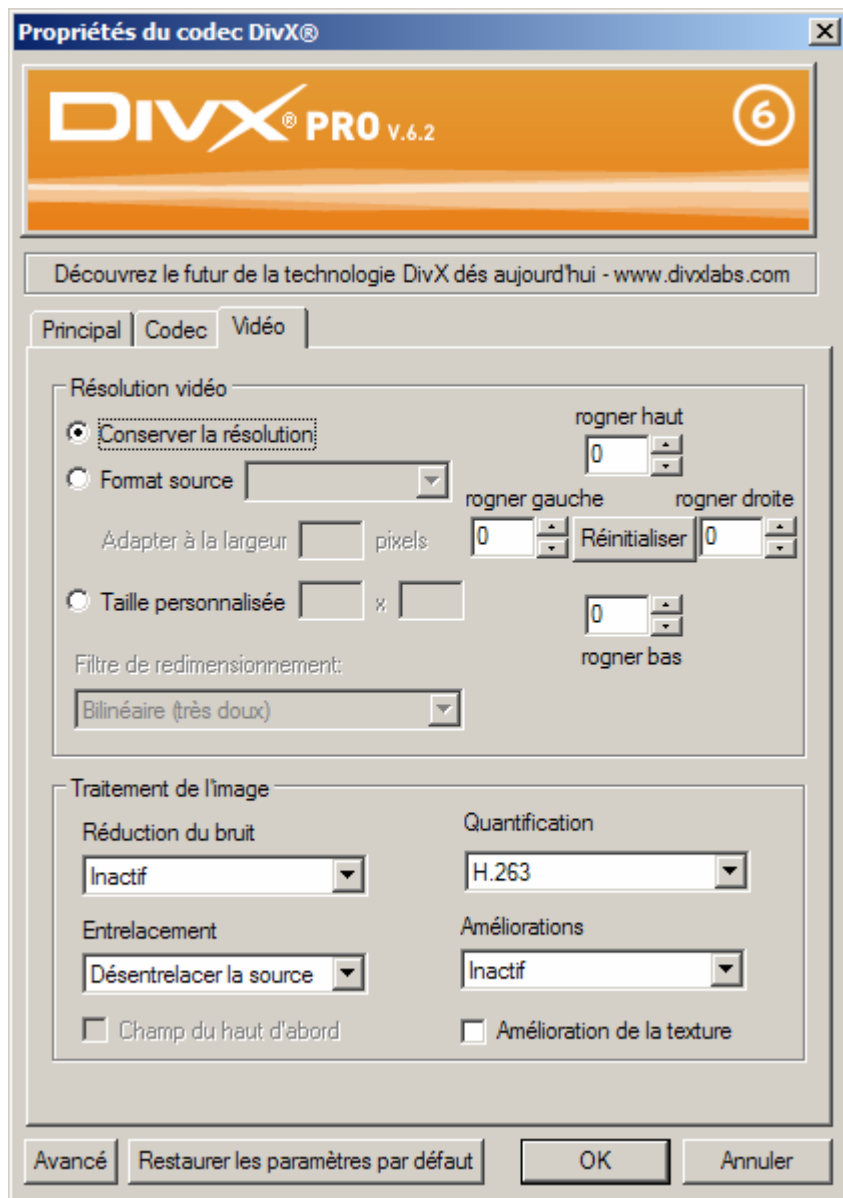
Propriétés du codec DivX®

DIVX® PRO V.6.2

6

Découvrez le futur de la technologie DivX dés aujourd'hui - www.divxlabs.com

Principal | Codec | Vidéo

Résolution vidéo

Conserver la résolution

Format source

Adapter à la largeur pixels

Taille personnalisée x

Filtre de redimensionnement:

Bilinéaire (très doux)

rogner haut

0

rogner gauche

rogner droite

0

Réinitialiser

0

0

rogner bas

Traitement de l'image

Réduction du bruit

Inactif

Entrelacement

Désentrelacer la source

Champ du haut d'abord

Quantification

H.263

Améliorations

Inactif

Amélioration de la texture

Avancé | Restaurer les paramètres par défaut | OK | Annuler